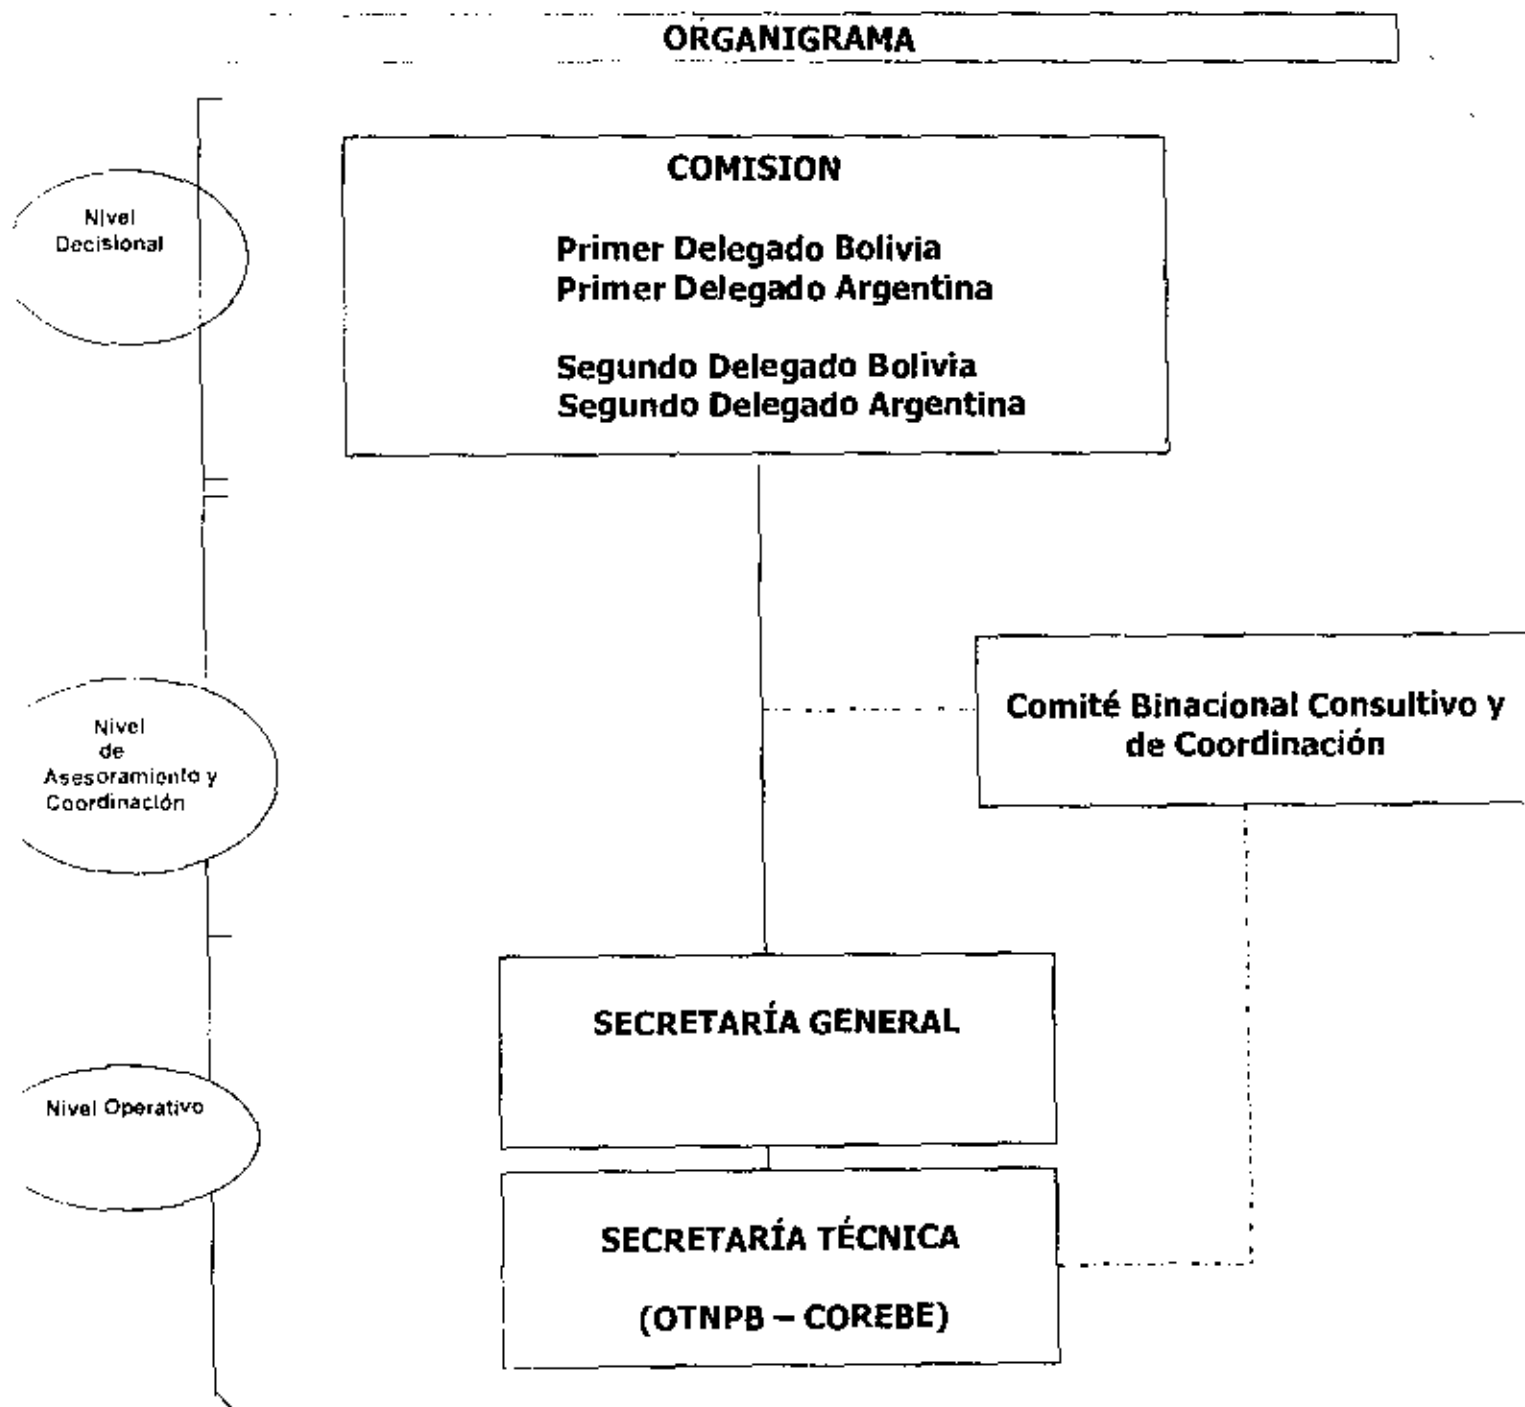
ORGANIGRAMA

Nivel Decisional

COMISION

Primer Delegado Bolivia
Primer Delegado Argentina

Segundo Delegado Bolivia
Segundo Delegado Argentina

Nivel de Asesoramiento y Coordinación

Comité Binacional Consultivo y de Coordinación

Nivel Operativo

SECRETARÍA GENERAL

SECRETARÍA TÉCNICA

(OTNPB – COREBE)